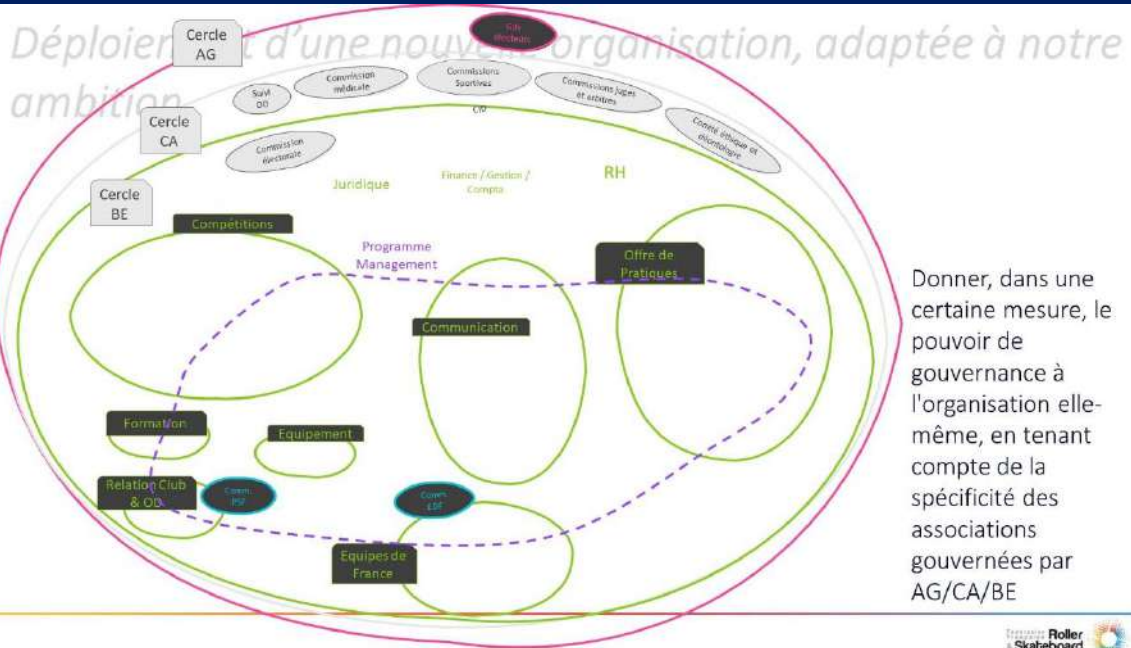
Déploiement d'une nouvelle organisation, adaptée à notre ambition

Cercle AG

Cellule élections

Suivi OD

Commission médicale

Commissions Sportives

Commissions Juges et arbitres

CIP

Cercle CA

Commission électorale

Comité éthique et déontologie

Cercle BE

Juridique

Finance / Gestion / Compta

RH

Compétitions

Programme Management

Offre de Pratiques

Communication

Formation

Equipement

Relation Club & OD

Comm. PSF

Comm. EDF

Equipes de France

Donner, dans une certaine mesure, le pouvoir de gouvernance à l'organisation elle-même, en tenant compte de la spécificité des associations gouvernées par AG/CA/BE

Fédération Française Roller & Skateboard